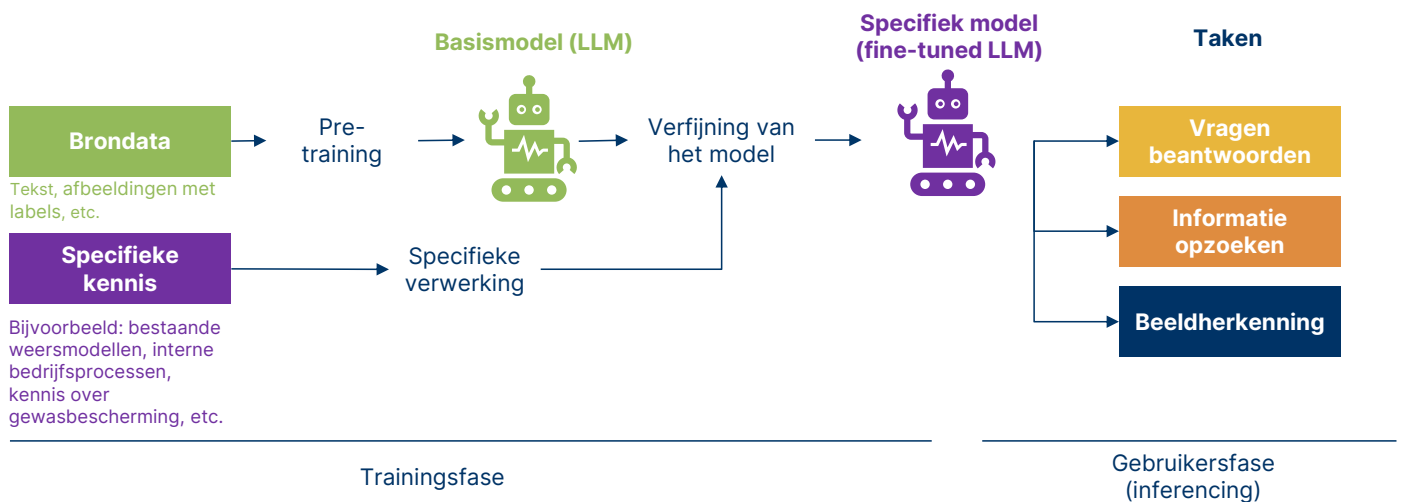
Basismodel (LLM)

Specifiek model (fine-tuned LLM)

Taken

Brondata

Tekst, afbeeldingen met labels, etc.

Pre-training

Verfijning van het model

Vragen beantwoorden

Informatie opzoeken

Beeldherkenning

Specifieke kennis

Bijvoorbeeld: bestaande weersmodellen, interne bedrijfsprocessen, kennis over gewasbescherming, etc.

Specifieke verwerking

Trainingsfase

Gebruikersfase (inferencing)